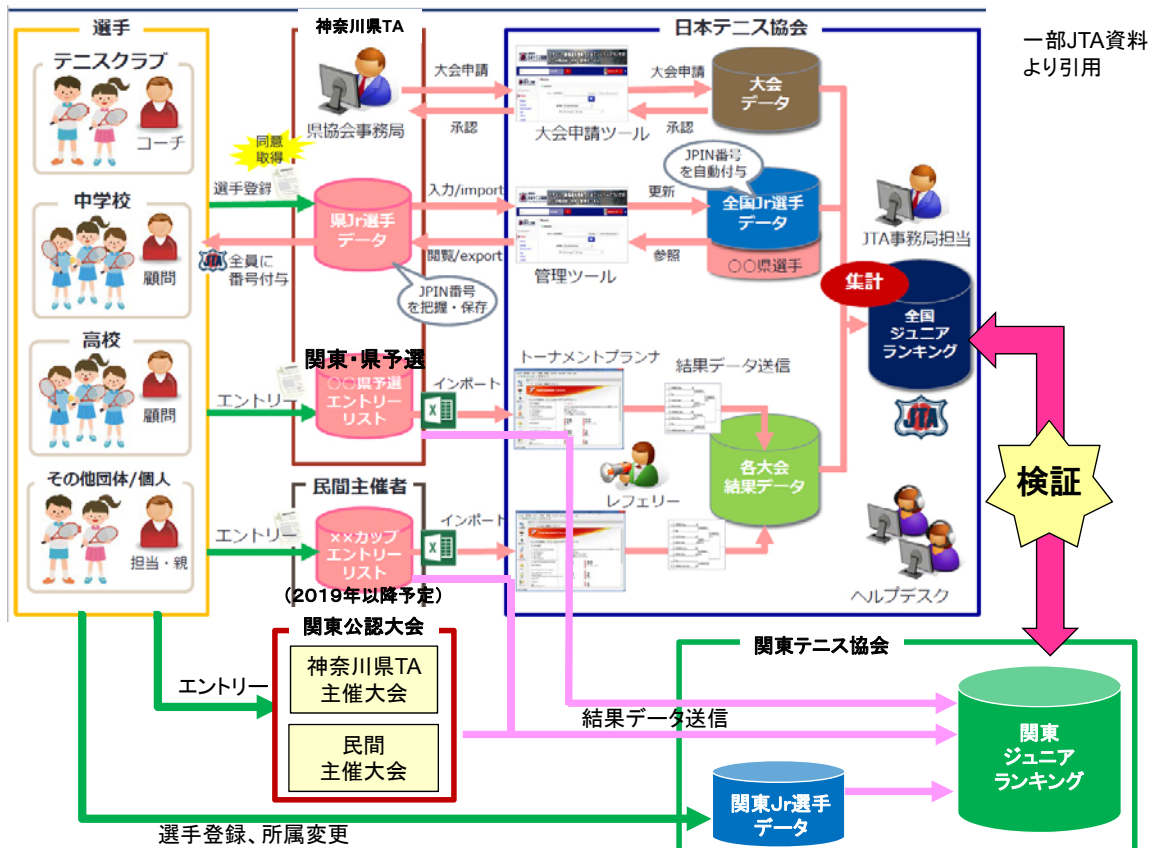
選手

テニスクラブ

コーチ

同意取得

中学校

顧問

全員に番号付与

高校

顧問

その他団体/個人

担当・親

選手登録

エントリー

エントリー

神奈川県TA

県協会事務局

県Jr選手データ

JPIN番号を把握・保存

関東・県予選

○○県予選エントリーリスト

民間主催者

××カップエントリーリスト

（2019年以降予定）

大会申請

承認

入力/import

閲覧/export

インポート

インポート

日本テニス協会

大会申請ツール

管理ツール

大会申請

承認

更新

参照

大会データ

JPIN番号を自動付与

全国Jr選手データ

○○県選手

トーナメントプランナ

結果データ送信

レフェリー

各大会結果データ

JTA事務局担当

集計

全国ジュニアランキング

JTA

ヘルプデスク

一部JTA資料より引用

検証

関東公認大会

神奈川県TA主催大会

民間主催大会

エントリー

結果データ送信

関東テニス協会

関東ジュニアランキング

関東Jr選手データ

選手登録、所属変更